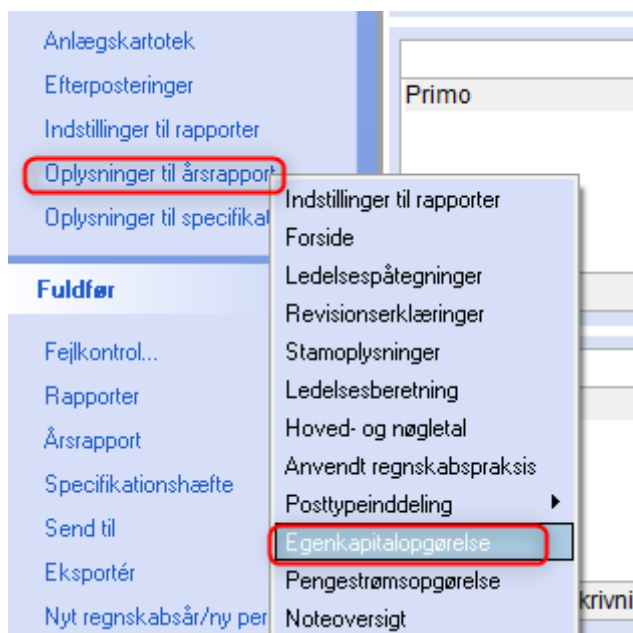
Anlægskartotek
Efterposteringer
Indstillinger til rapporter
Oplysninger til årsrapport
Oplysninger til specifikat

Fuldfør
Fejlkontrol...
Rapporter
Årsrapport
Specifikationshæfte
Send til
Eksportér
Nyt regnskabsår/ny per

Primo

Indstillinger til rapporter
Forside
Ledelsespåtegninger
Revisionserklæringer
Stamoplysninger
Ledelsesberetning
Hoved- og nøgletal
Anvendt regnskabspraksis
Posttypeinddeling
Egenkapitalopgørelse
Pengestrømsopgørelse
Noteoversigt

krivni